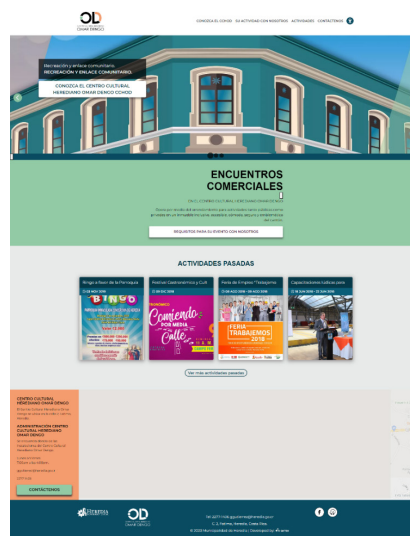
OD OMAR DENGO

CONOZCA EL CCHOD   SU ACTIVIDAD CON NOSOTROS   ACTIVIDADES   CONTÁCTENOS

Recreación y enlace comunitario.
RECREACIÓN Y ENLACE COMUNITARIO.

CONOZCA EL CENTRO CULTURAL HEREDIANO OMAR DENGO CCHOD

ENCUENTROS COMERCIALES

EN EL CENTRO CULTURAL HEREDIANO OMAR DENGO

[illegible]

REQUISITOS PARA SU EVENTO CON NOSOTROS

ACTIVIDADES PASADAS

Bingo a favor de la Fundación
BINGO

Festival Gastronómico y Cult
Comiendo por media Calle

Feria de Empleo "Trabajemos
FERIA TRABAJEMOS 2018

Capacitaciones Lúdicas para

Ver más actividades pasadas

CENTRO CULTURAL HEREDIANO OMAR DENGO
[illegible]

ADMINISTRACIÓN CENTRO CULTURAL HEREDIANO OMAR DENGO
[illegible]

CONTÁCTENOS

HEREDIA
OD OMAR DENGO

Tel. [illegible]
C. 3, Heredia, Heredia, Costa Rica
© 2020 Municipalidad de Heredia | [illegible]